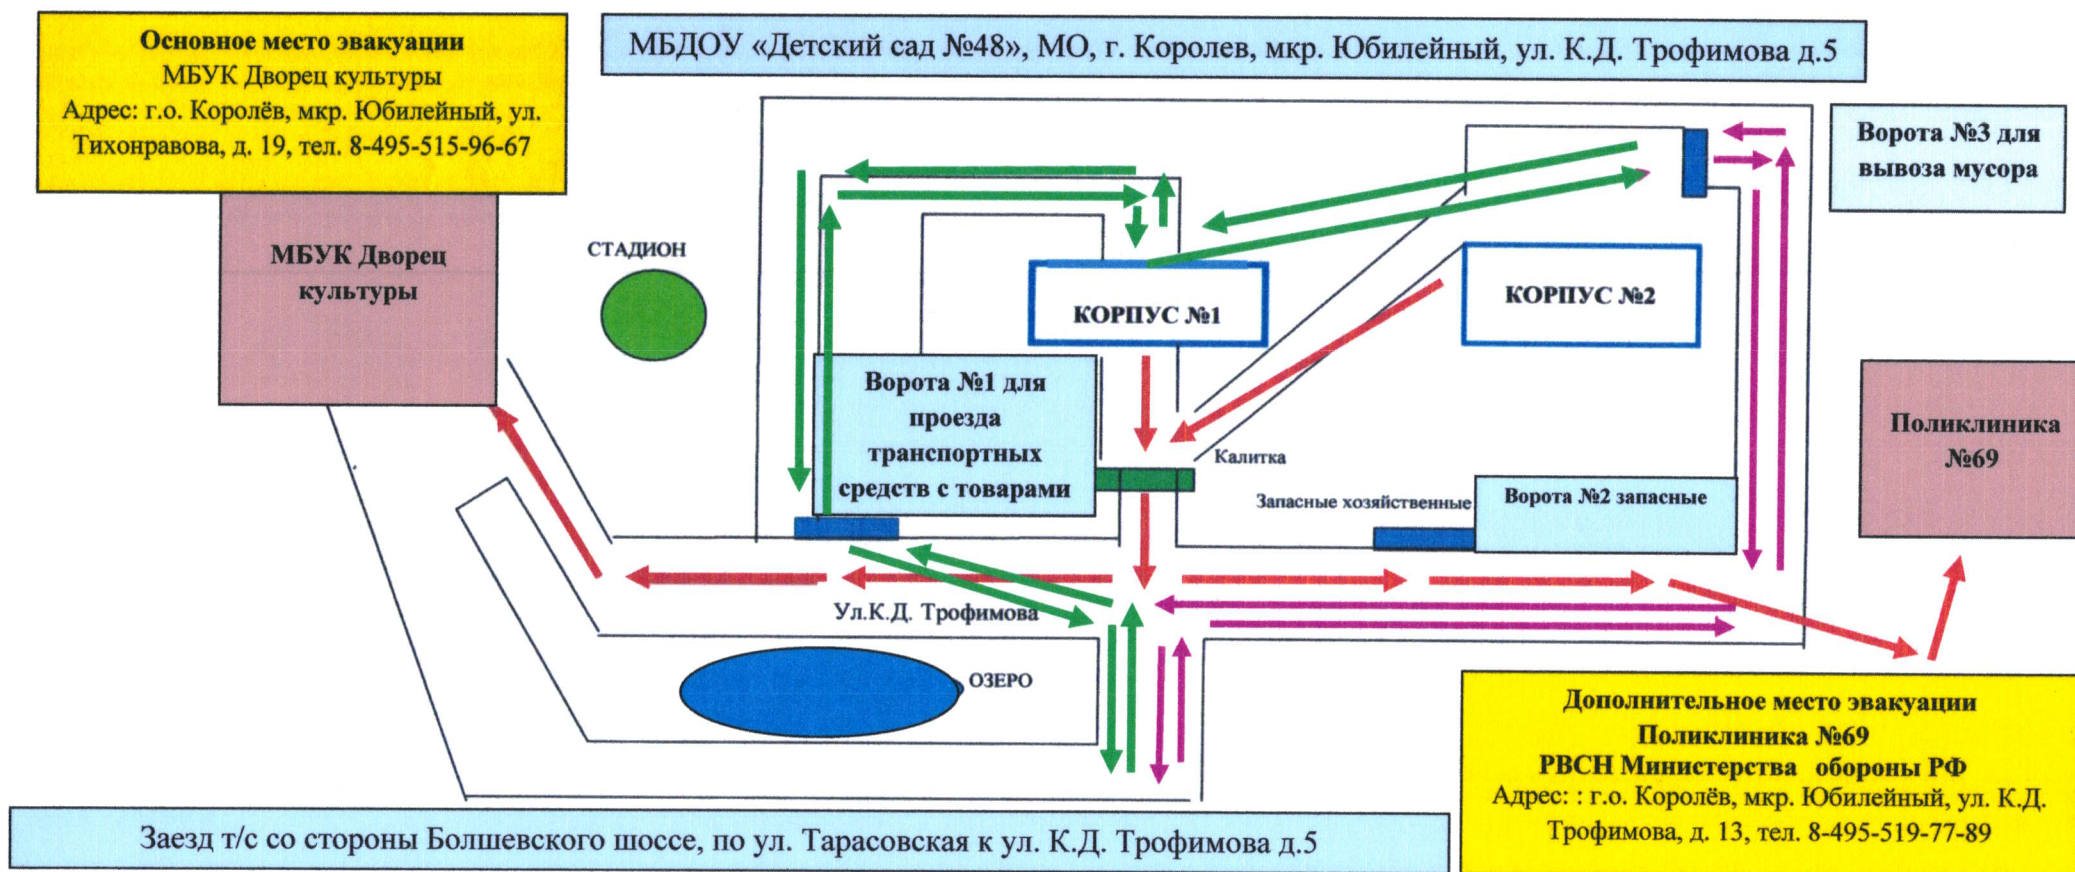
Основное место эвакуации
МБУК Дворец культуры
Адрес: г.о. Королёв, мкр. Юбилейный, ул. Тихонравова, д. 19, тел. 8-495-515-96-67

МБДОУ «Детский сад №48», МО, г. Королев, мкр. Юбилейный, ул. К.Д. Трофимова д.5

Ворота №3 для вывоза мусора

МБУК Дворец культуры

СТАДИОН

КОРПУС №1

КОРПУС №2

Ворота №1 для проезда транспортных средств с товарами

Калитка

Запасные хозяйственные

Ворота №2 запасные

Поликлиника №69

Ул.К.Д. Трофимова

ОЗЕРО

Дополнительное место эвакуации
Поликлиника №69
РВСН Министерства обороны РФ
Адрес: : г.о. Королёв, мкр. Юбилейный, ул. К.Д. Трофимова, д. 13, тел. 8-495-519-77-89

Заезд т/с со стороны Болшевского шоссе, по ул. Тарасовская к ул. К.Д. Трофимова д.5